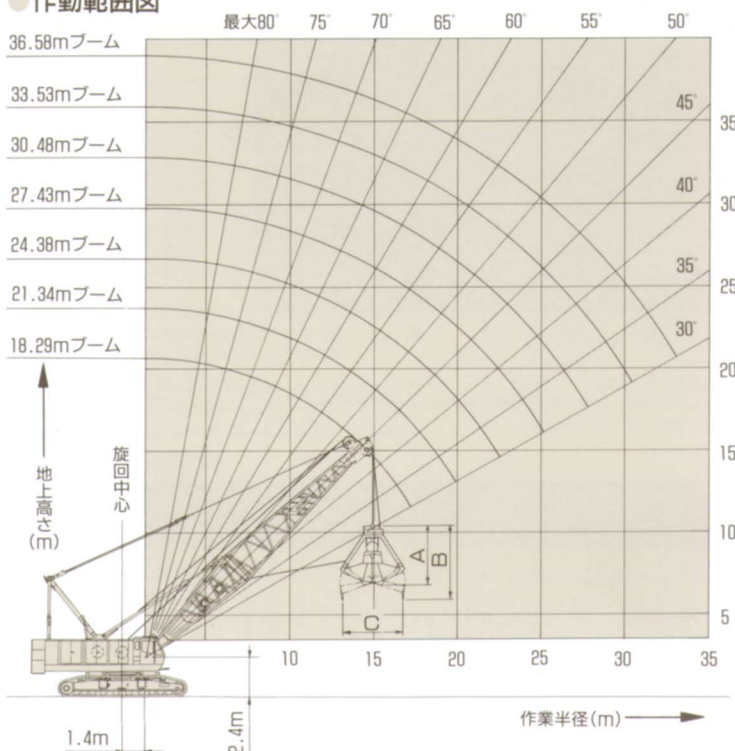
●作動範囲図

最大80° 75° 70° 65° 60° 55° 50°

36.58mブーム
33.53mブーム
30.48mブーム
27.43mブーム
24.38mブーム
21.34mブーム
18.29mブーム

45°
40°
35°
30°

35
30
25
20
15
10
5

地上高さ(m)

旋回中心

A
B
C

10 15 20 25 30 35

作業半径(m)

1.4m
2.4m